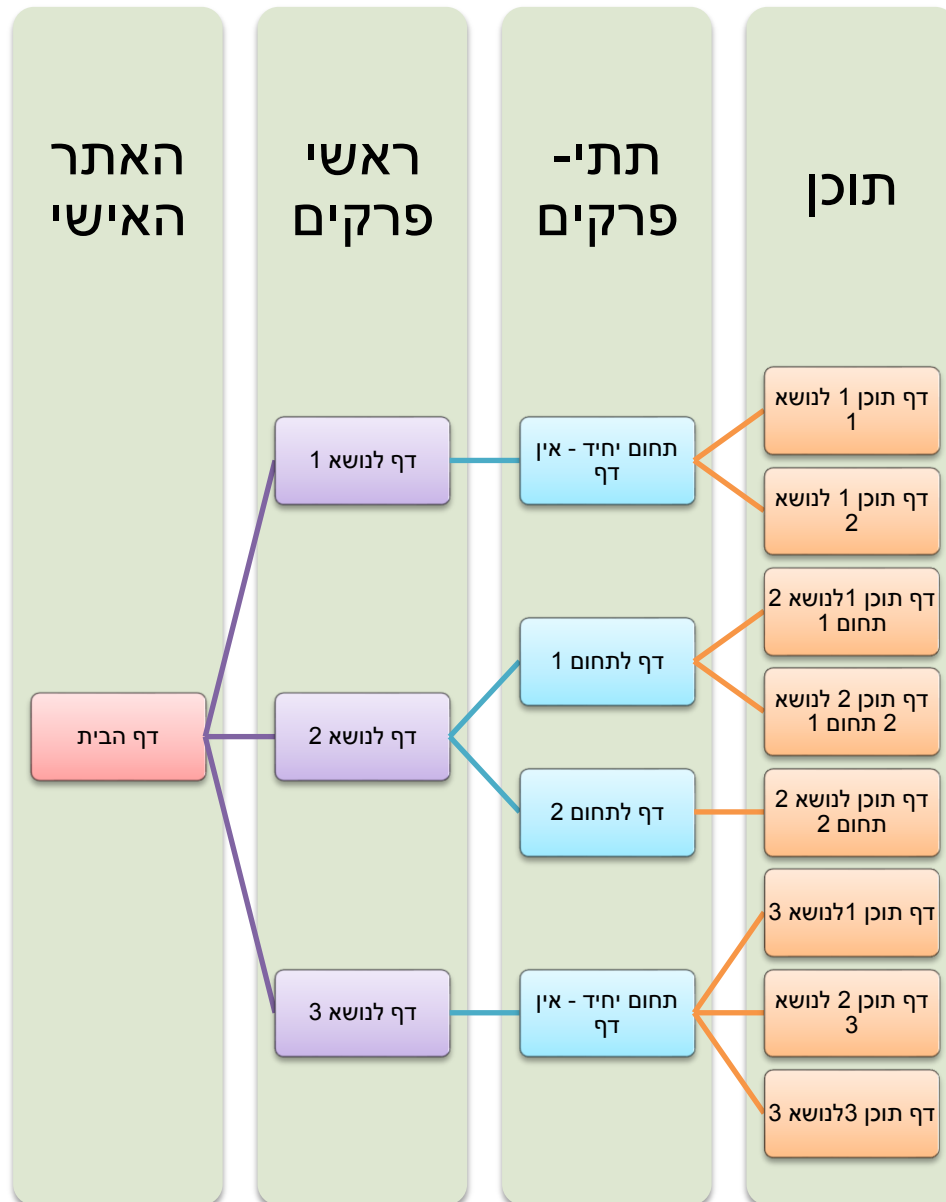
תוכן

תתי- פרקים

ראשי פרקים

האתר האישי

דף הבית

דף לנושא 1

דף לנושא 2

דף לנושא 3

תחום יחיד - אין דף

דף לתחום 1

דף לתחום 2

תחום יחיד - אין דף

דף תוכן 1 לנושא 1

דף תוכן 1 לנושא 2

דף תוכן 1לנושא 2 תחום 1

דף תוכן 2 לנושא 2 תחום 1

דף תוכן לנושא 2 תחום 2

דף תוכן 1לנושא 3

דף תוכן 2 לנושא 3

דף תוכן 3לנושא 3